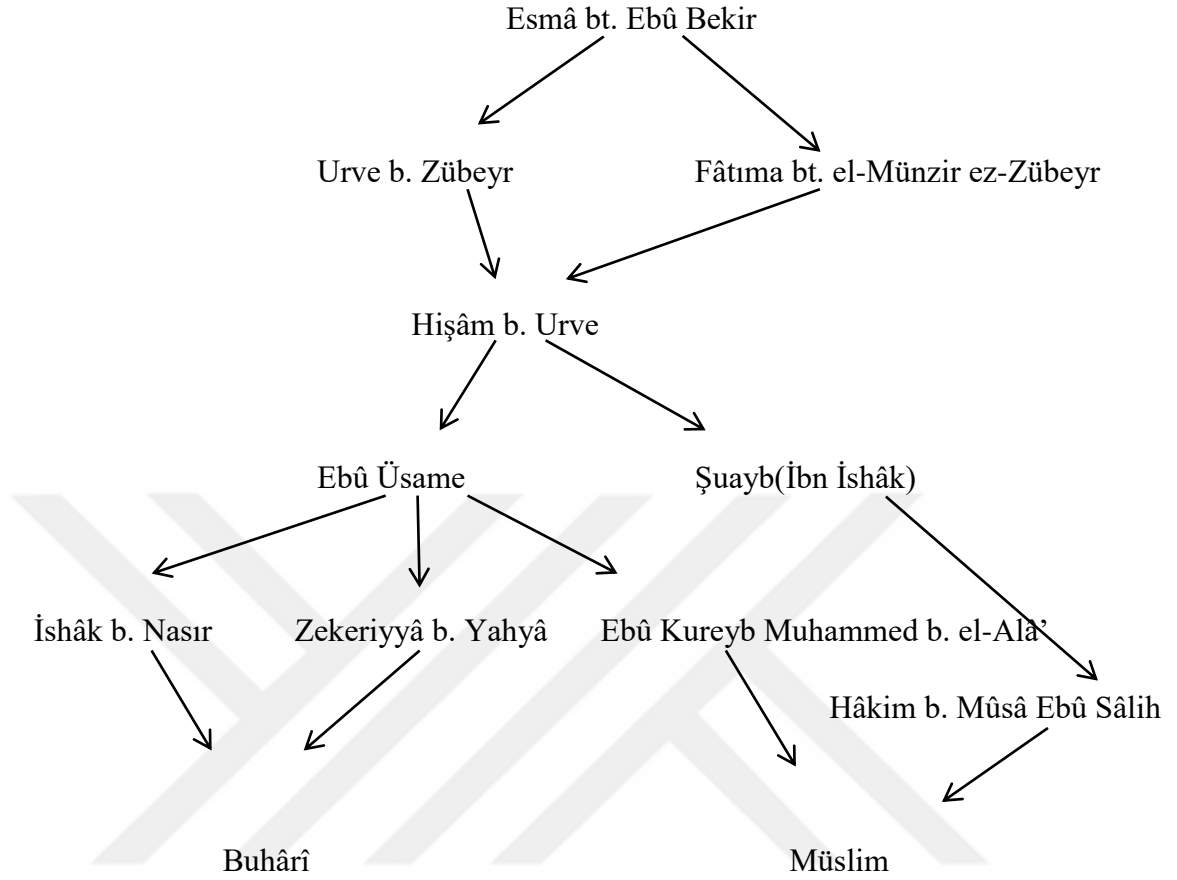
Esmâ bt. Ebû Bekir

Urve b. Zübeyr

Fâtıma bt. el-Münzir ez-Zübeyr

Hişâm b. Urve

Ebû Üsame

Şuayb(İbn İshâk)

İshâk b. Nasır

Zekeriyyâ b. Yahyâ

Ebû Kureyb Muhammed b. el-Alâ'

Hâkim b. Mûsâ Ebû Sâlih

Buhârî

Müslim